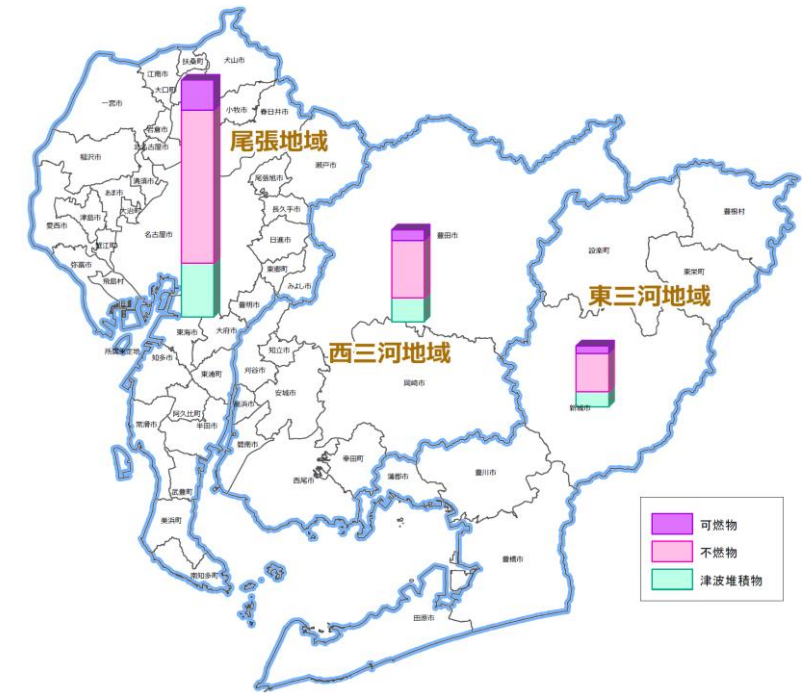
扶桑町
犬山市
江南市
大口町
一宮市
小牧市
春日井市
岩倉市
北名古屋市
稲沢市
豊山町
尾張地域
瀬戸市
清須市
あま市
尾張旭市
大治町
津島市
長久手市
愛西市
蟹江町
名古屋市
豊田市
日進市
弥富市
飛島村
東郷町
みよし市
豊明市
東海市
大府市
知多市
西三河地域
知立市
刈谷市
東浦町
高浜市
安城市
岡崎市
阿久比町
半田市
常滑市
碧南市
幸田町
西尾市
蒲郡市
豊川市
武豊町
美浜町
南知多町
豊橋市
田原市
豊根村
設楽町
東栄町
東三河地域
新城市
可燃物
不燃物
津波堆積物